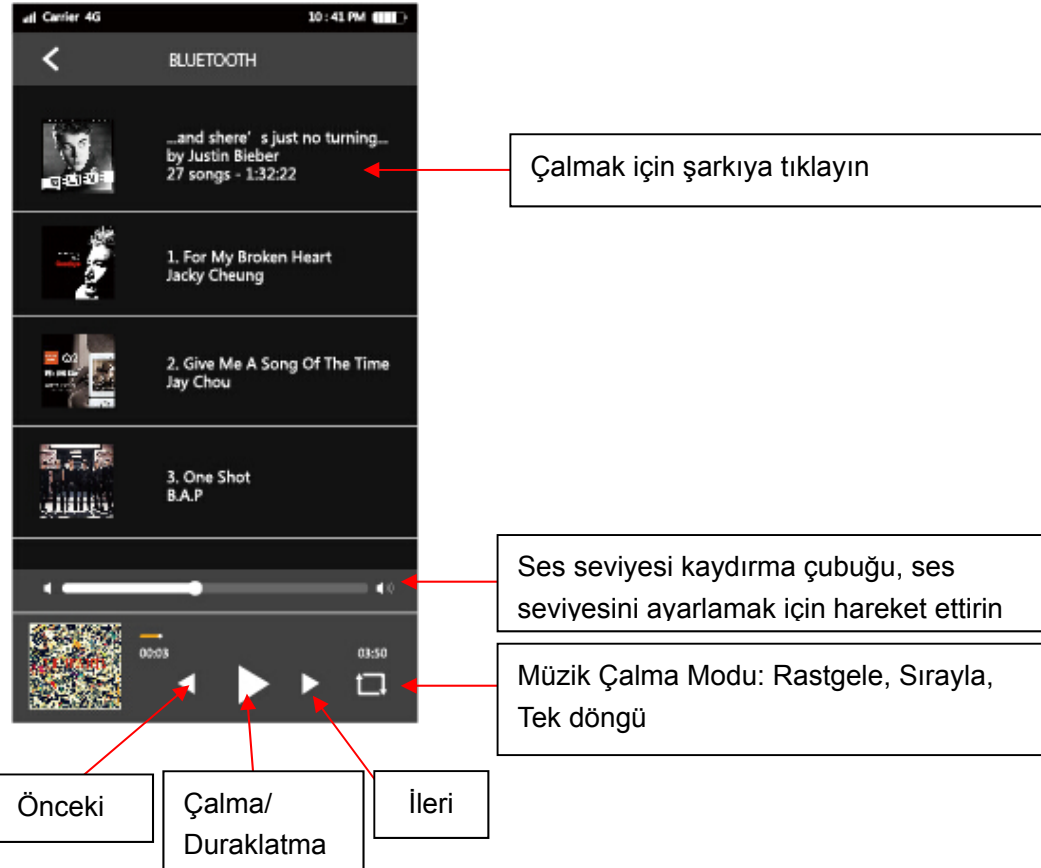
Carrier 4G 10:41 PM

BLUETOOTH

...and shere' s just no turning...
by Justin Bieber
27 songs - 1:32:22

Çalmak için şarkıya tıklayın

1. For My Broken Heart
Jacky Cheung

2. Give Me A Song Of The Time
Jay Chou

3. One Shot
B.A.P

Ses seviyesi kaydırma çubuğu, ses seviyesini ayarlamak için hareket ettirin

00:03

03:50

Müzik Çalma Modu: Rastgele, Sırayla, Tek döngü

Önceki

Çalma/ Duraklatma

İleri